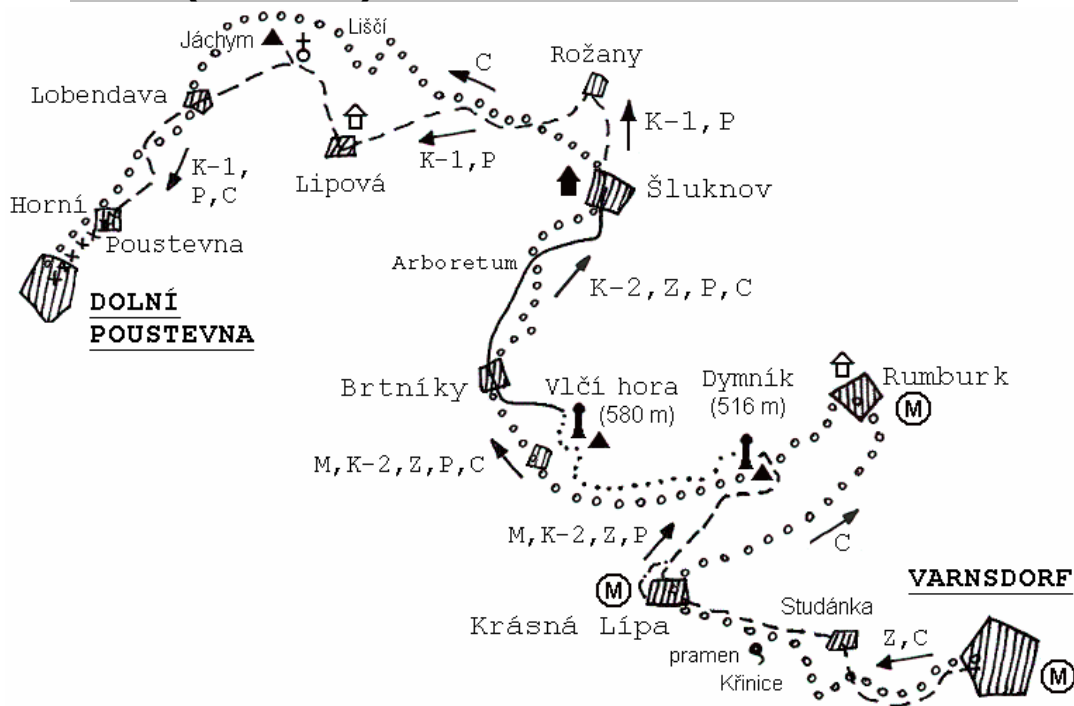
Jáchym
Liščí
C
Rožany
Lobendava
K-1, P
K-1, P
K-1, P, C
Lipová
Šluknov
Horní
Poustevna
Arboretum
K-2, Z, P, C
DOLNÍ POUSTEVNA
Brtníky
Vlčí hora (580 m)
Dymník (516 m)
Rumburk
M
M, K-2, Z, P, C
M, K-2, Z, P
C
M
VARNSDORF
Krásná Lípa
Studánka
Z, C
pramen
Křinice
M